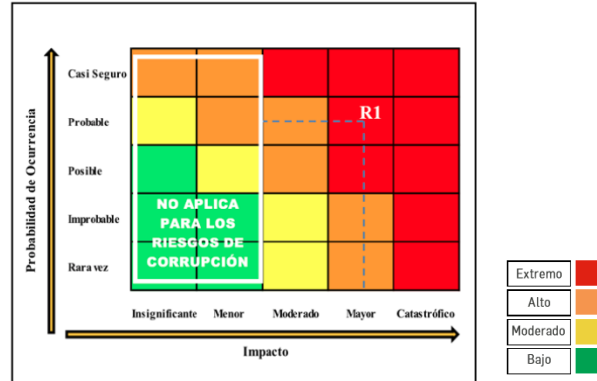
Probabilidad de Ocurrencia

Casi Seguro
Probable
Posible
Improbable
Rara vez

R1

NO APLICA PARA LOS RIESGOS DE CORRUPCIÓN

Insignificante
Menor
Moderado
Mayor
Catastrófico

Impacto

Extremo
Alto
Moderado
Bajo